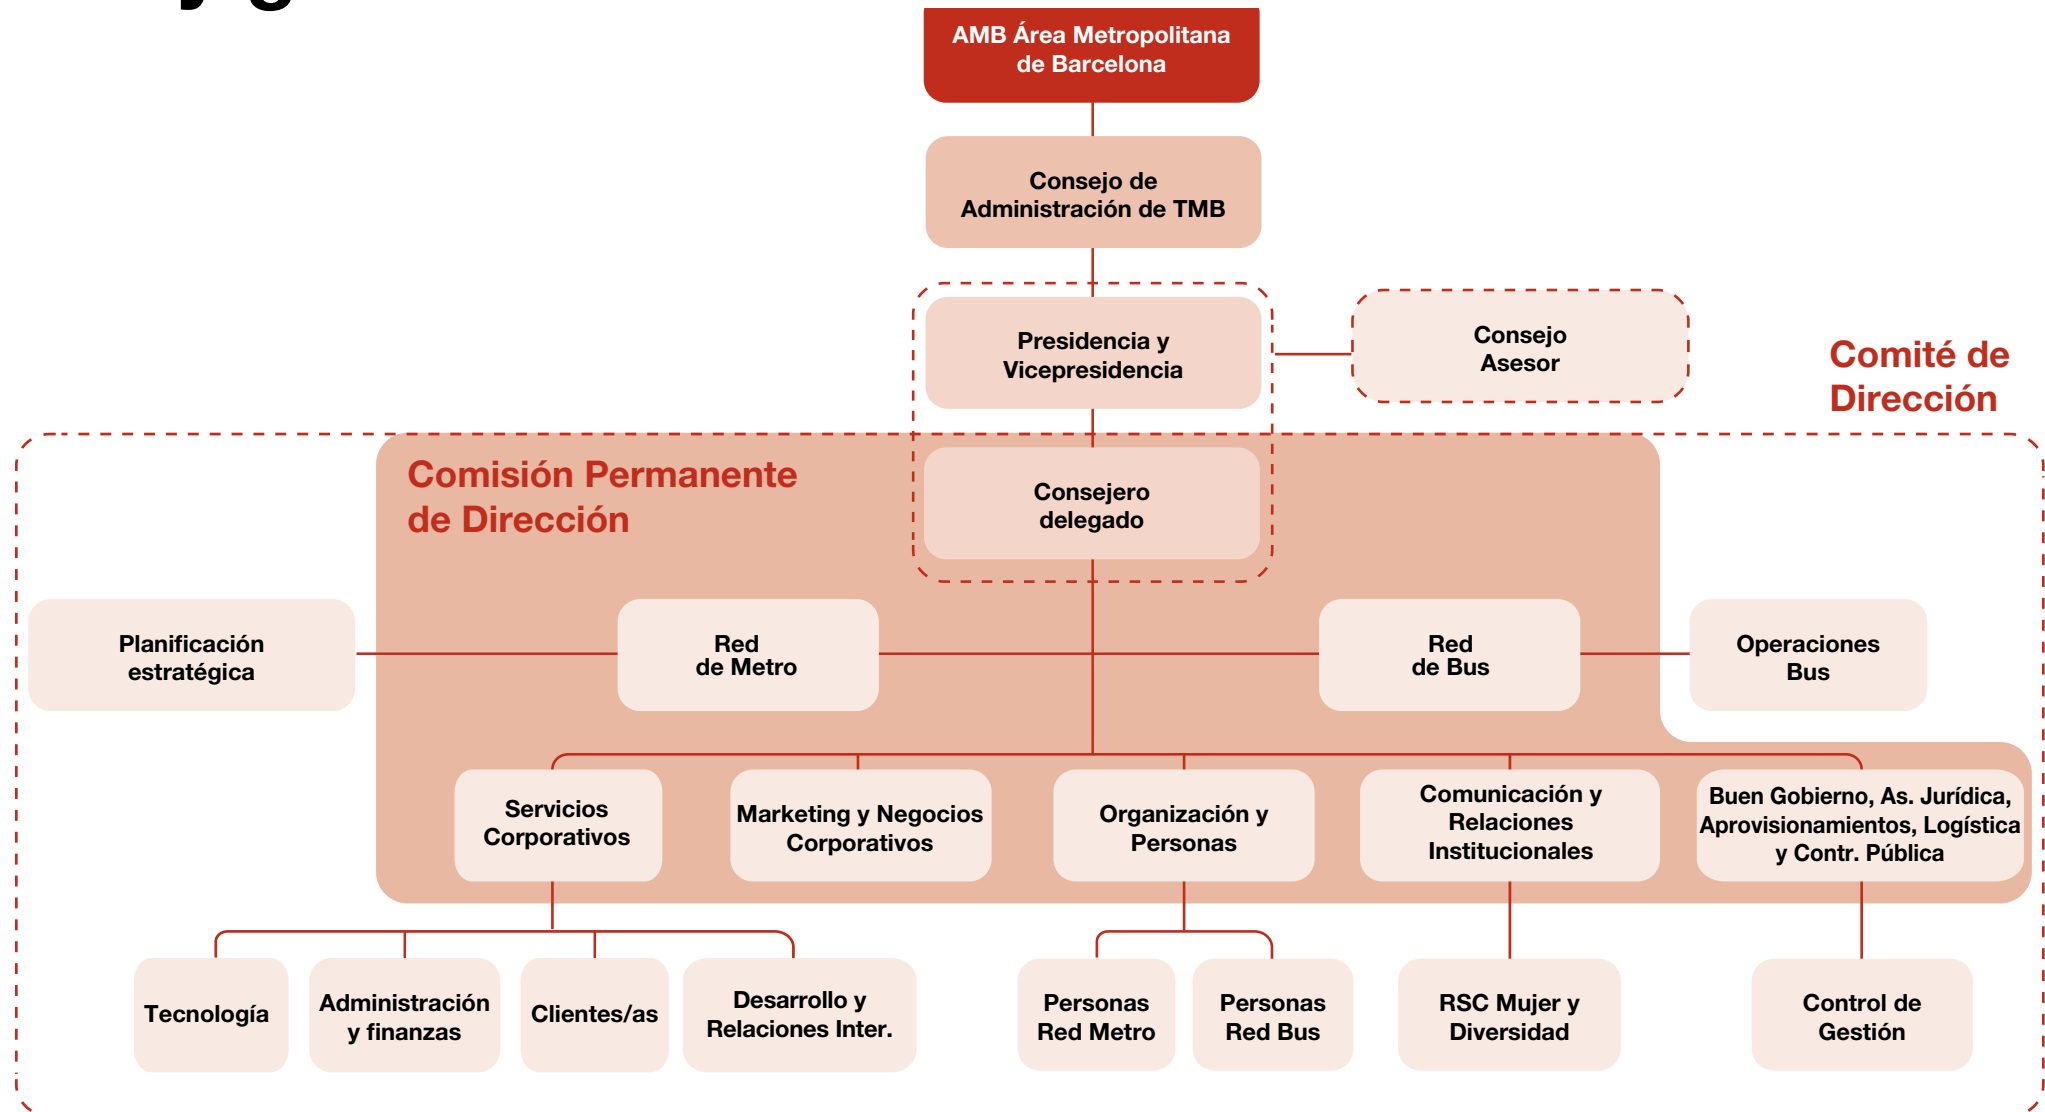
AMB Área Metropolitana de Barcelona

Consejo de Administración de TMB

Presidencia y Vicepresidencia

Consejo Asesor

Comité de Dirección

Comisión Permanente de Dirección

Consejero delegado

Planificación estratégica

Red de Metro

Red de Bus

Operaciones Bus

Servicios Corporativos

Marketing y Negocios Corporativos

Organización y Personas

Comunicación y Relaciones Institucionales

Buen Gobierno, As. Jurídica, Aprovisionamientos, Logística y Contr. Pública

Tecnología

Administración y finanzas

Clientes/as

Desarrollo y Relaciones Inter.

Personas Red Metro

Personas Red Bus

RSC Mujer y Diversidad

Control de Gestión